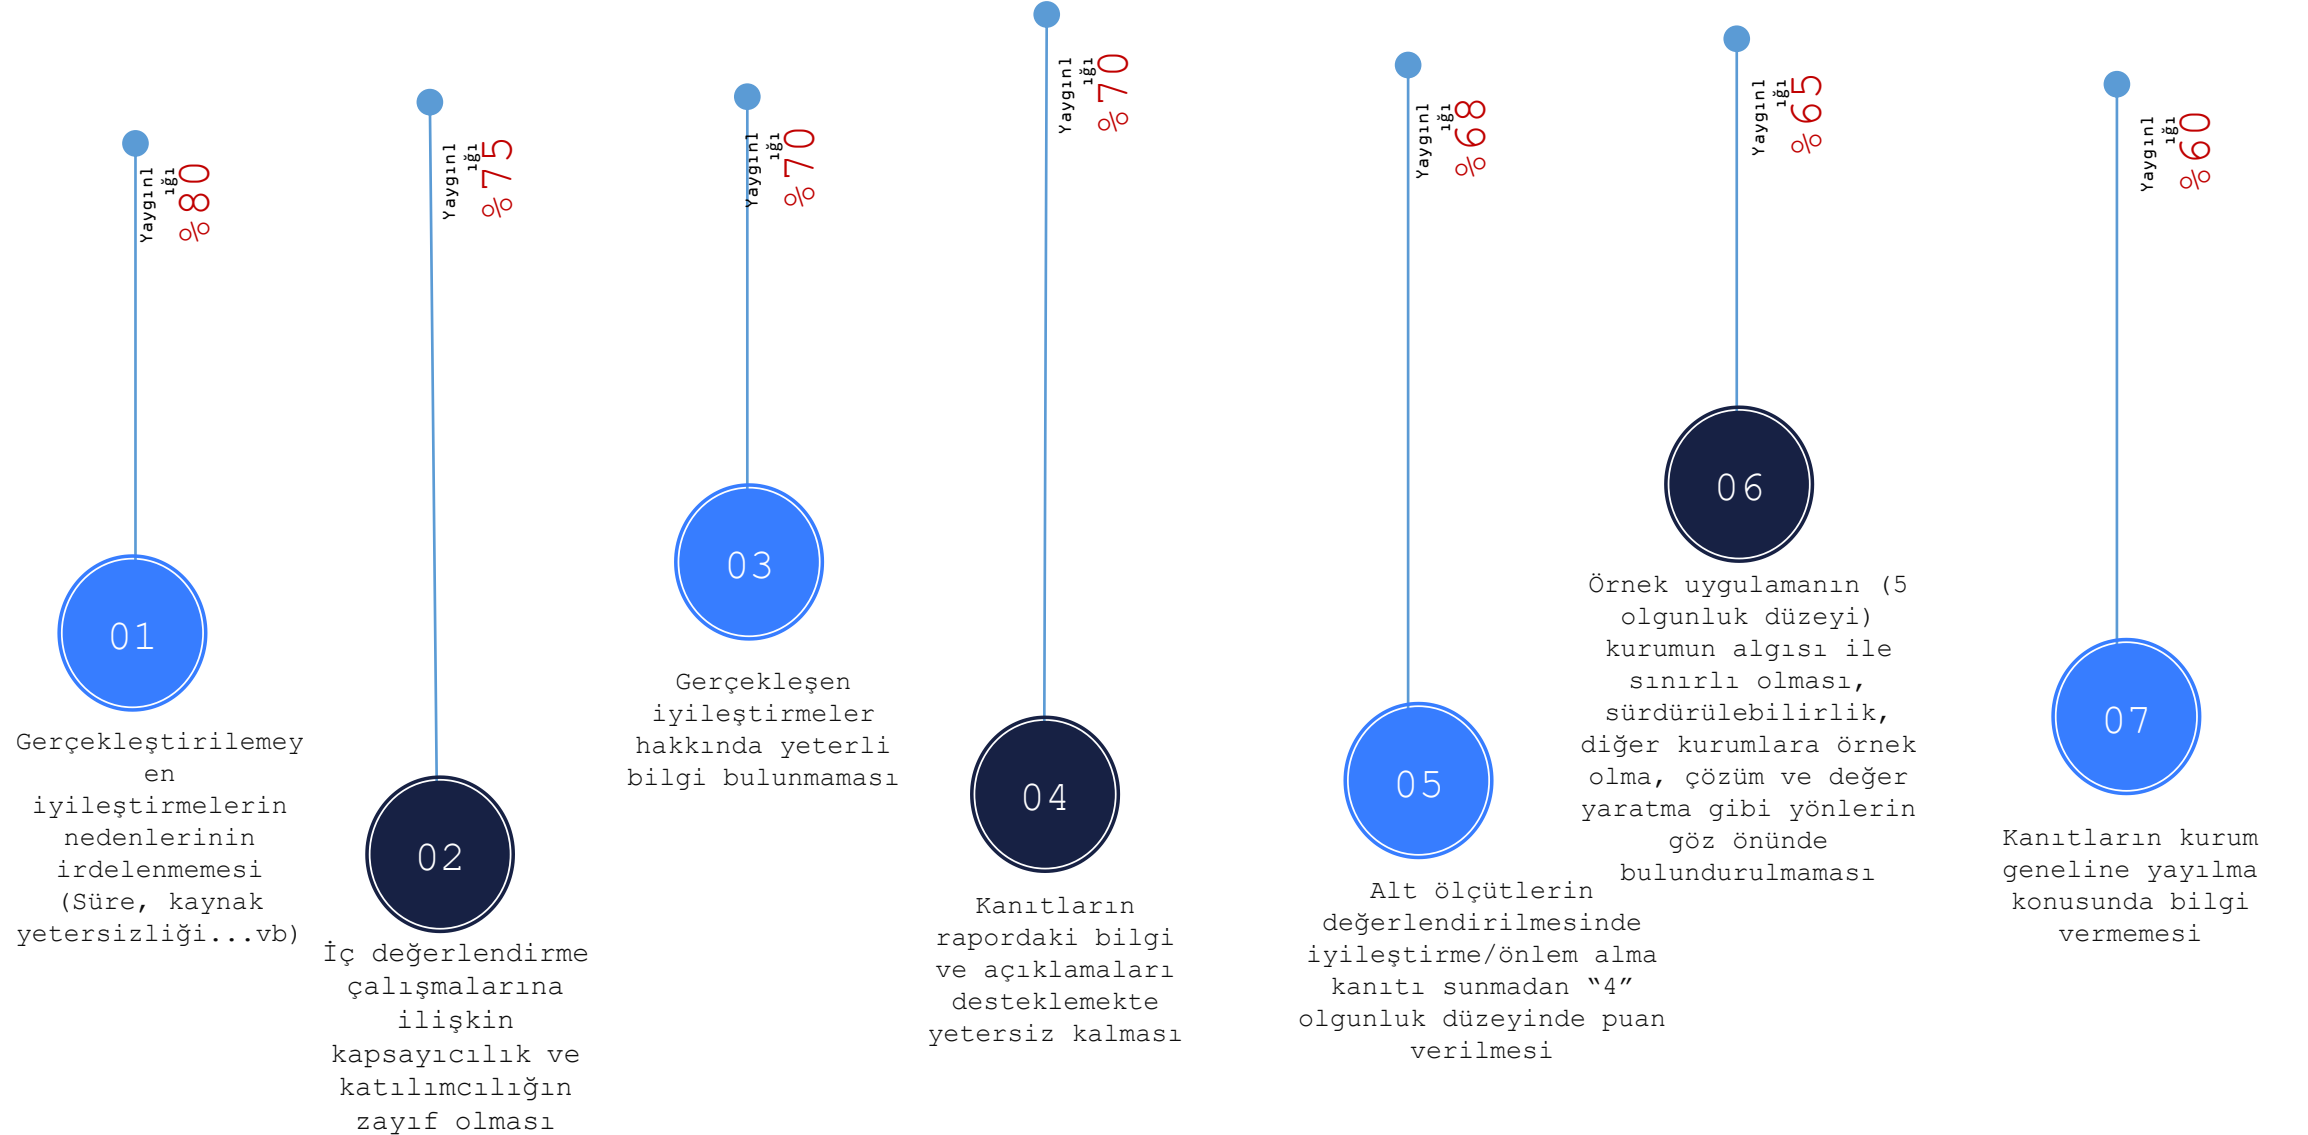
Yaygınlığı
%80

01

Gerçekleştirilemeyen iyileştirmelerin nedenlerinin irdelenmemesi (Süre, kaynak yetersizliği...vb)

Yaygınlığı
%75

02

İç değerlendirme çalışmalarına ilişkin kapsayıcılık ve katılımcılığın zayıf olması

Yaygınlığı
%70

03

Gerçekleşen iyileştirmeler hakkında yeterli bilgi bulunmaması

Yaygınlığı
%70

04

Kanıtların rapordaki bilgi ve açıklamaları desteklemekte yetersiz kalması

Yaygınlığı
%68

05

Alt ölçütlerin değerlendirilmesinde iyileştirme/önlem alma kanıtı sunmadan "4" olgunluk düzeyinde puan verilmesi

Yaygınlığı
%65

06

Örnek uygulamanın (5 olgunluk düzeyi) kurumun algısı ile sınırlı olması, sürdürülebilirlik, diğer kurumlara örnek olma, çözüm ve değer yaratma gibi yönlerin göz önünde bulundurulmaması

Yaygınlığı
%60

07

Kanıtların kurum geneline yayılma konusunda bilgi vermemesi